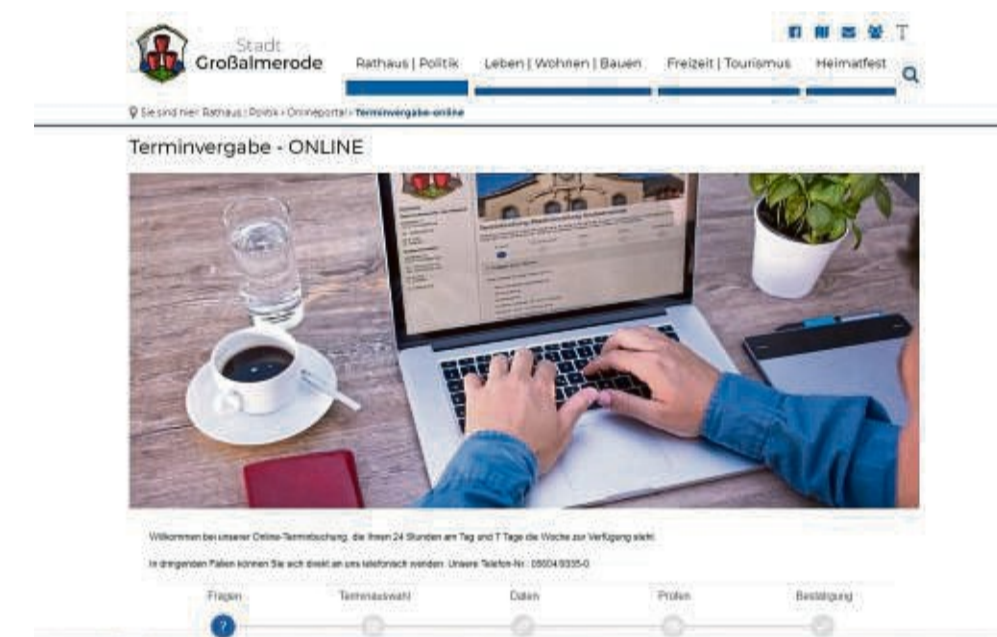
Stadt
Großalmerode

Rathaus | Politik   Leben | Wohnen | Bauen   Freizeit | Tourismus   Heimatfest

T

Sie sind hier: Rathaus | Politik › Onlineportal › Terminvergabe-online

Terminvergabe - ONLINE

Willkommen bei unserer Online-Terminbuchung, die Ihnen 24 Stunden am Tag und 7 Tage die Woche zur Verfügung steht.

In dringenden Fällen können Sie sich direkt an uns telefonisch wenden. Unsere Telefon-Nr.: 05604/9335-0

Fragen   Terminauswahl   Daten   Prüfen   Bestätigung

?